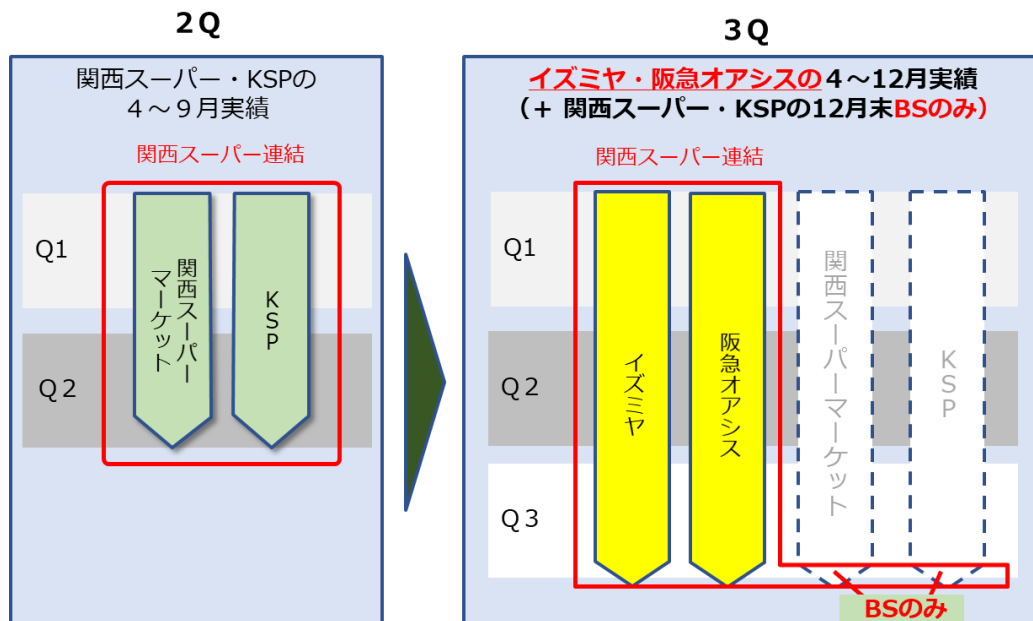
2Q

関西スーパー・KSPの
4～9月実績

関西スーパー連結

Q1

Q2

関西スーパーマーケット

KSP

3Q

イズミヤ・阪急オアシスの4～12月実績
（+ 関西スーパー・KSPの12月末BSのみ）

関西スーパー連結

Q1

Q2

Q3

イズミヤ

阪急オアシス

関西スーパーマーケット

KSP

BSのみ